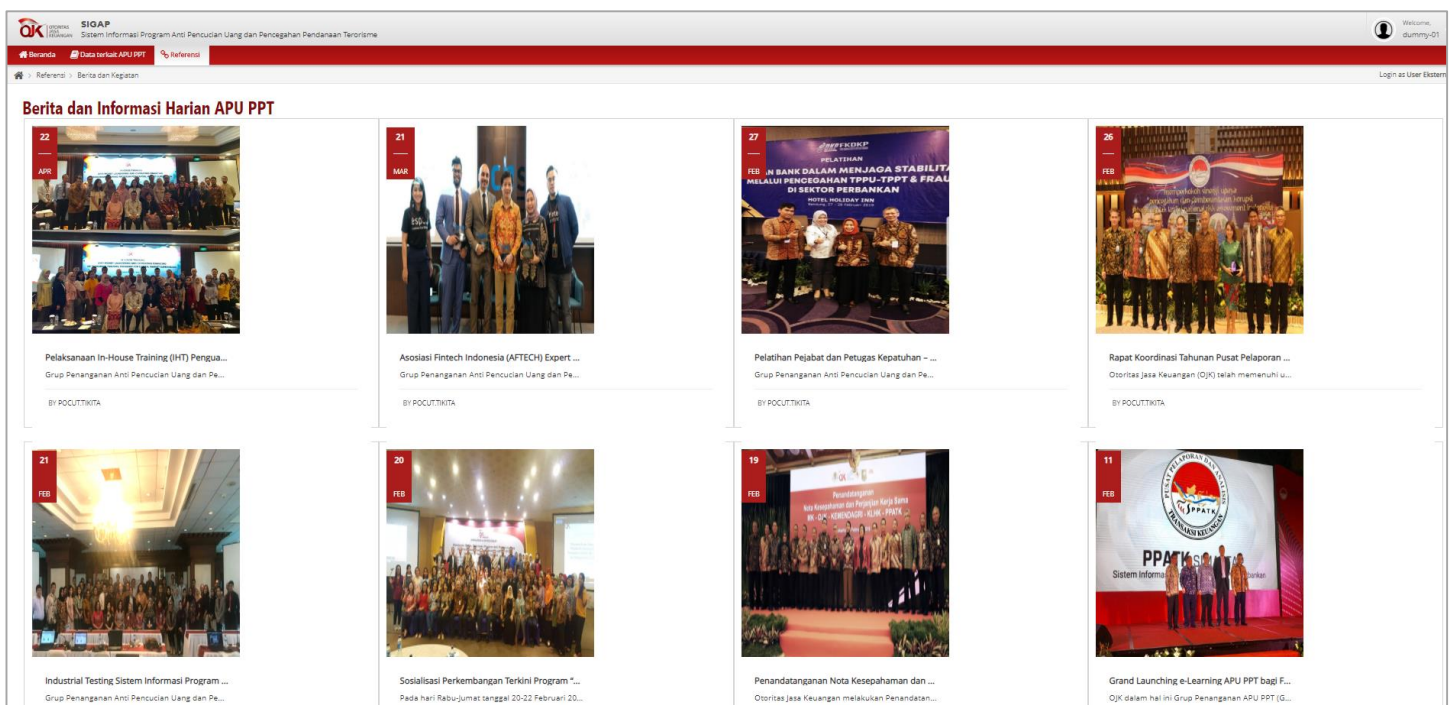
OJK OTORITAS JASA KEUANGAN SIGAP
Sistem Informasi Program Anti Pencucian Uang dan Pencegahan Pendanaan Terorisme

Welcome, dummy-01

Beranda Data terkait APU PPT Referensi

Referensi > Berita dan Kegiatan

Login as User Ekstern

Berita dan Informasi Harian APU PPT

22 APR
Pelaksanaan In-House Training (IHT) Pengua...
Grup Penanganan Anti Pencucian Uang dan Pe...
BY POCUT.TIKITA

21 MAR
Asosiasi Fintech Indonesia (AFTECH) Expert ...
Grup Penanganan Anti Pencucian Uang dan Pe...
BY POCUT.TIKITA

27 FEB
FKDKP PELATIHAN
AN BANK DALAM MENJAGA STABILITA
MELALUI PENCEGAHAN TPPU-TPPT & FRAU
DI SEKTOR PERBANKAN
HOTEL HOLIDAY INN
Pelatihan Pejabat dan Petugas Kepatuhan – ...
Grup Penanganan Anti Pencucian Uang dan Pe...
BY POCUT.TIKITA

26 FEB
Rapat Koordinasi Tahunan Pusat Pelaporan ...
Otoritas Jasa Keuangan (OJK) telah memenuhi u...
BY POCUT.TIKITA

21 FEB
Industrial Testing Sistem Informasi Program ...
Grup Penanganan Anti Pencucian Uang dan Pe...

20 FEB
Sosialisasi Perkembangan Terkini Program "...
Pada hari Rabu-Jumat tanggal 20-22 Februari 20...

19 FEB
Penandatanganan Nota Kesepahaman dan Perjanjian Kerja Sama
Penandatanganan Nota Kesepahaman dan ...
Otoritas Jasa Keuangan melakukan Penandatan...

11 FEB
PUSAT PELAPORAN DAN ANALISIS TRANSAKSI KEUANGAN PPATK
PPATK
Sistem Informa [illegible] bankan
Grand Launching e-Learning APU PPT bagi F...
OJK dalam hal ini Grup Penanganan APU PPT (G...